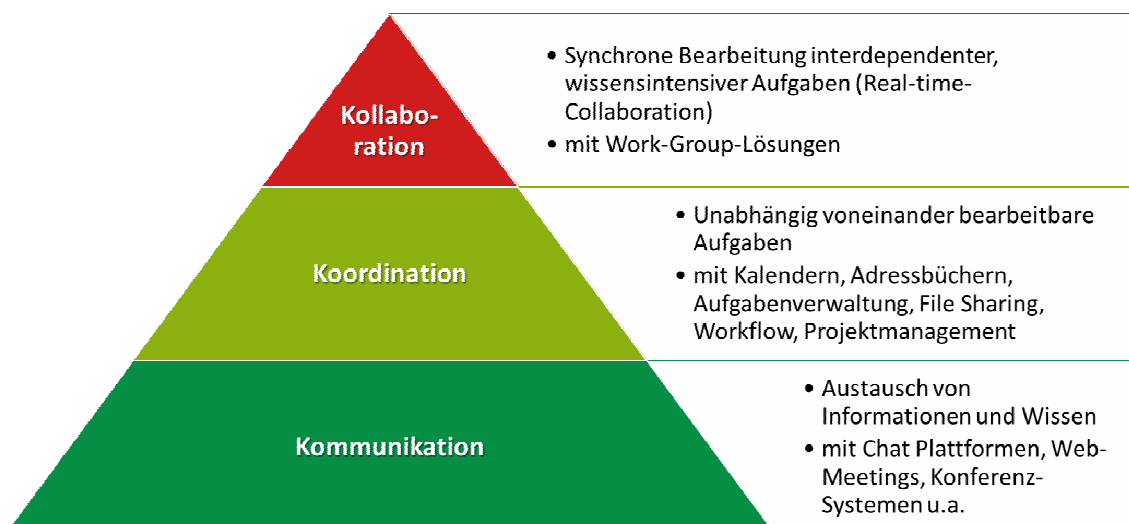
Kollaboration

• Synchrone Bearbeitung interdependenter, wissensintensiver Aufgaben (Real-time-Collaboration)
• mit Work-Group-Lösungen

Koordination

• Unabhängig voneinander bearbeitbare Aufgaben
• mit Kalendern, Adressbüchern, Aufgabenverwaltung, File Sharing, Workflow, Projektmanagement

Kommunikation

• Austausch von Informationen und Wissen
• mit Chat Plattformen, Web-Meetings, Konferenz-Systemen u.a.